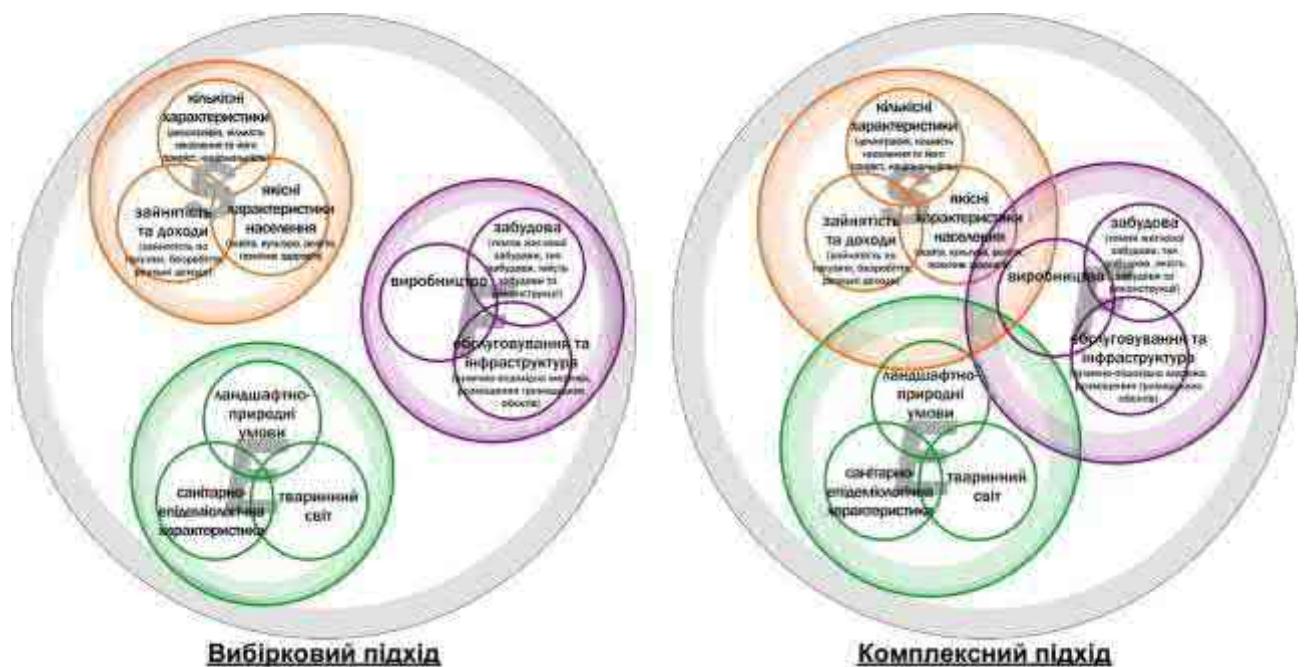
кількісні характеристики
(щільність, кількість населення та його склад, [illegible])

якісні характеристики населення
(освіта, культура, рівень психічного здоров'я)

зайнятість та доходи
(зайнятість за галузями, безробіття, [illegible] доходи)

виробництво

забудова
(площа житлової забудови, тип забудови, якість будівель та інфраструктури)

обслуговування та інфраструктура
(культурно-побутове значення, розміщення громадських об'єктів)

ландшафтно-природні умови

санітарно-епідеміологічна характеристика

тваринний світ

Вибірковий підхід

кількісні характеристики
(щільність, кількість населення та його склад, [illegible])

якісні характеристики населення
(освіта, культура, рівень психічного здоров'я)

зайнятість та доходи
(зайнятість за галузями, безробіття, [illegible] доходи)

виробництво

забудова
(площа житлової забудови, тип забудови, якість будівель та інфраструктури)

обслуговування та інфраструктура
(культурно-побутове значення, розміщення громадських об'єктів)

ландшафтно-природні умови

санітарно-епідеміологічна характеристика

тваринний світ

Комплексний підхід